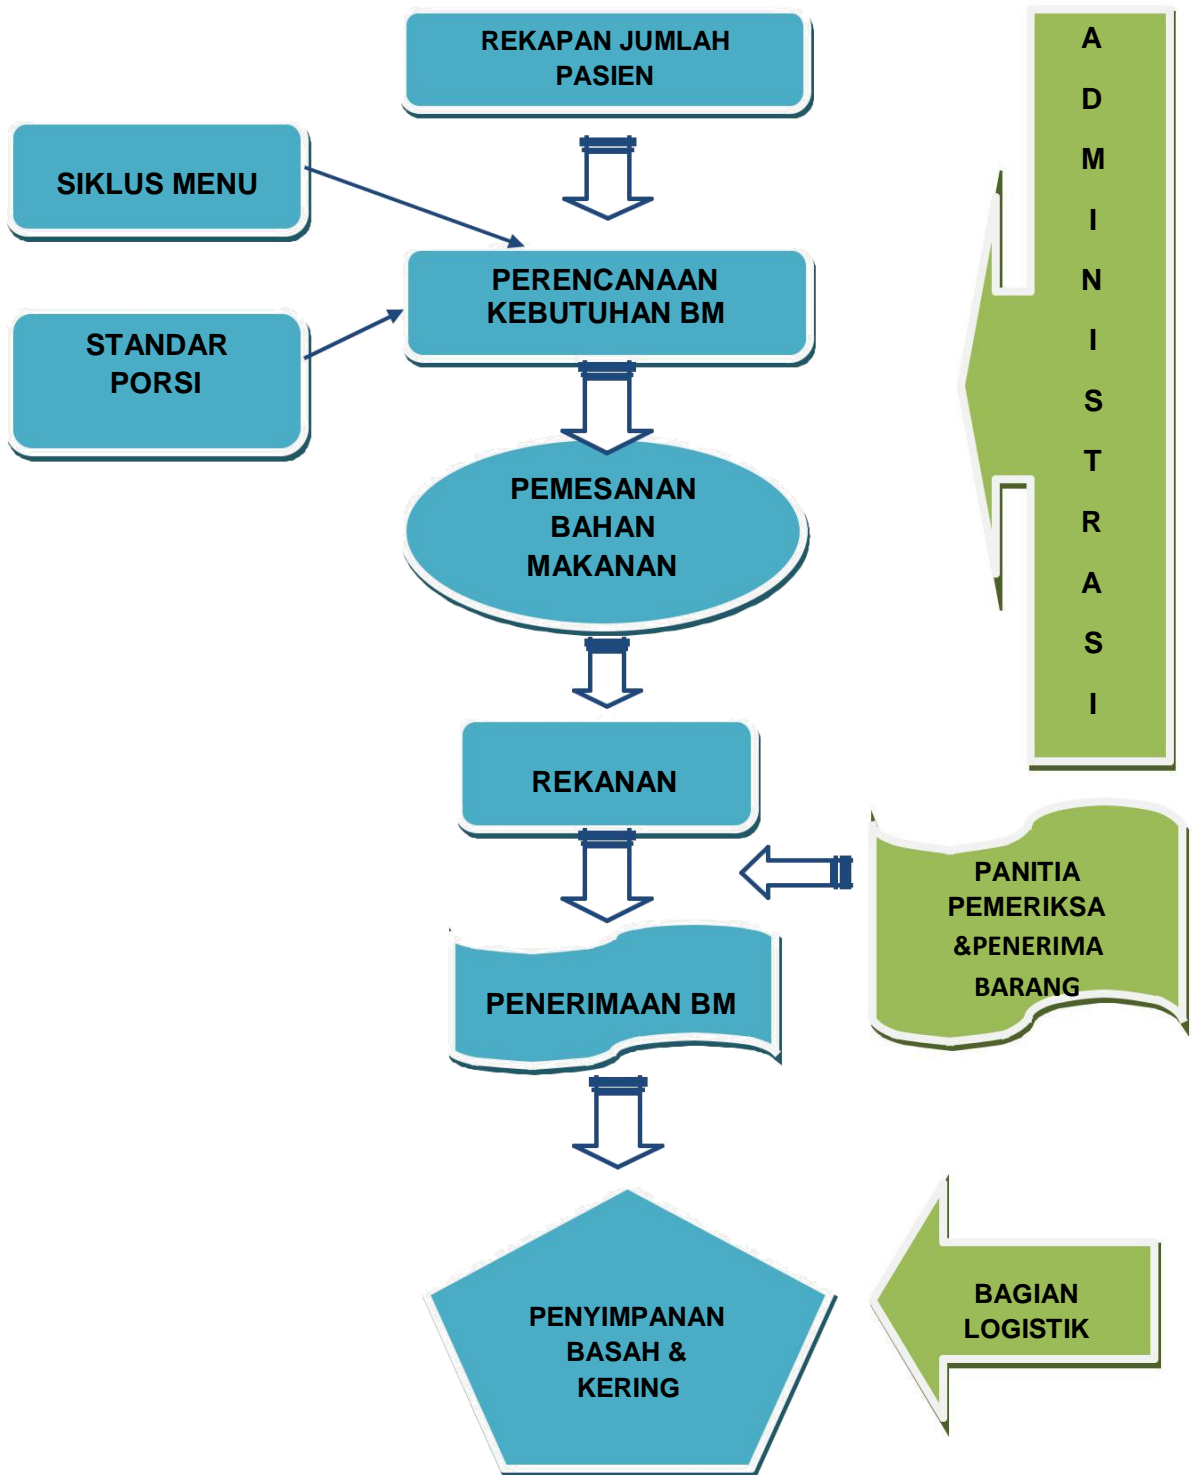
REKAPAN JUMLAH PASIEN

A D M I N I S T R A S I

SIKLUS MENU

PERENCANAAN KEBUTUHAN BM

STANDAR PORSI

PEMESANAN BAHAN MAKANAN

REKANAN

PANITIA PEMERIKSA &PENERIMA BARANG

PENERIMAAN BM

PENYIMPANAN BASAH & KERING

BAGIAN LOGISTIK